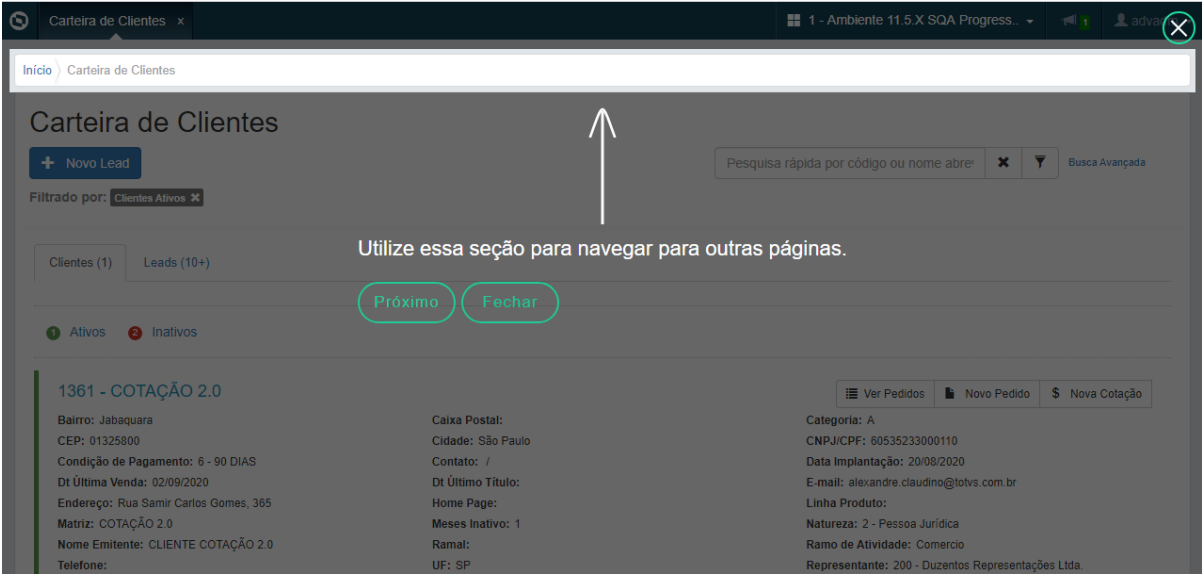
Carteira de Clientes ×

1 - Ambiente 11.5.X SQA Progress..

1

adva

Início Carteira de Clientes

Carteira de Clientes

+ Novo Lead

Filtrado por: Clientes Ativos ✖

Pesquisa rápida por código ou nome abre

Busca Avançada

Utilize essa seção para navegar para outras páginas.

Próximo Fechar

Clientes (1) Leads (10+)

1 Ativos 2 Inativos

1361 - COTAÇÃO 2.0

Ver Pedidos Novo Pedido $ Nova Cotação

Bairro: Jabaquara
CEP: 01325800
Condição de Pagamento: 6 - 90 DIAS
Dt Última Venda: 02/09/2020
Endereço: Rua Samir Carlos Gomes, 365
Matriz: COTAÇÃO 2.0
Nome Emitente: CLIENTE COTAÇÃO 2.0
Telefone:

Caixa Postal:
Cidade: São Paulo
Contato: /
Dt Último Título:
Home Page:
Meses Inativo: 1
Ramal:
UF: SP

Categoria: A
CNPJ/CPF: 60535233000110
Data Implantação: 20/08/2020
E-mail: alexandre.claudino@totvs.com.br
Linha Produto:
Natureza: 2 - Pessoa Jurídica
Ramo de Atividade: Comercio
Representante: 200 - Duzentos Representações Ltda.